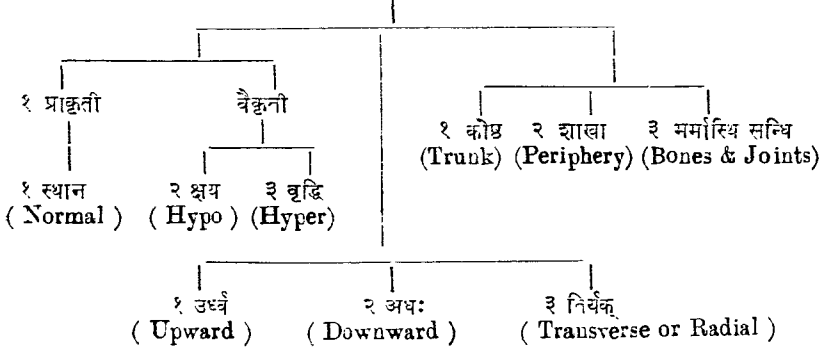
१ प्राकृती
वैकृती
१ स्थान
(Normal)
२ क्षय
(Hypo)
३ वृद्धि
(Hyper)

१ कोष्ठ
(Trunk)
२ शाखा
(Periphery)
३ मर्मास्थि सन्धि
(Bones & Joints)

१ उर्ध्व
(Upward)
२ अधः
(Downward)
३ तिर्यक्
(Transverse or Radial)